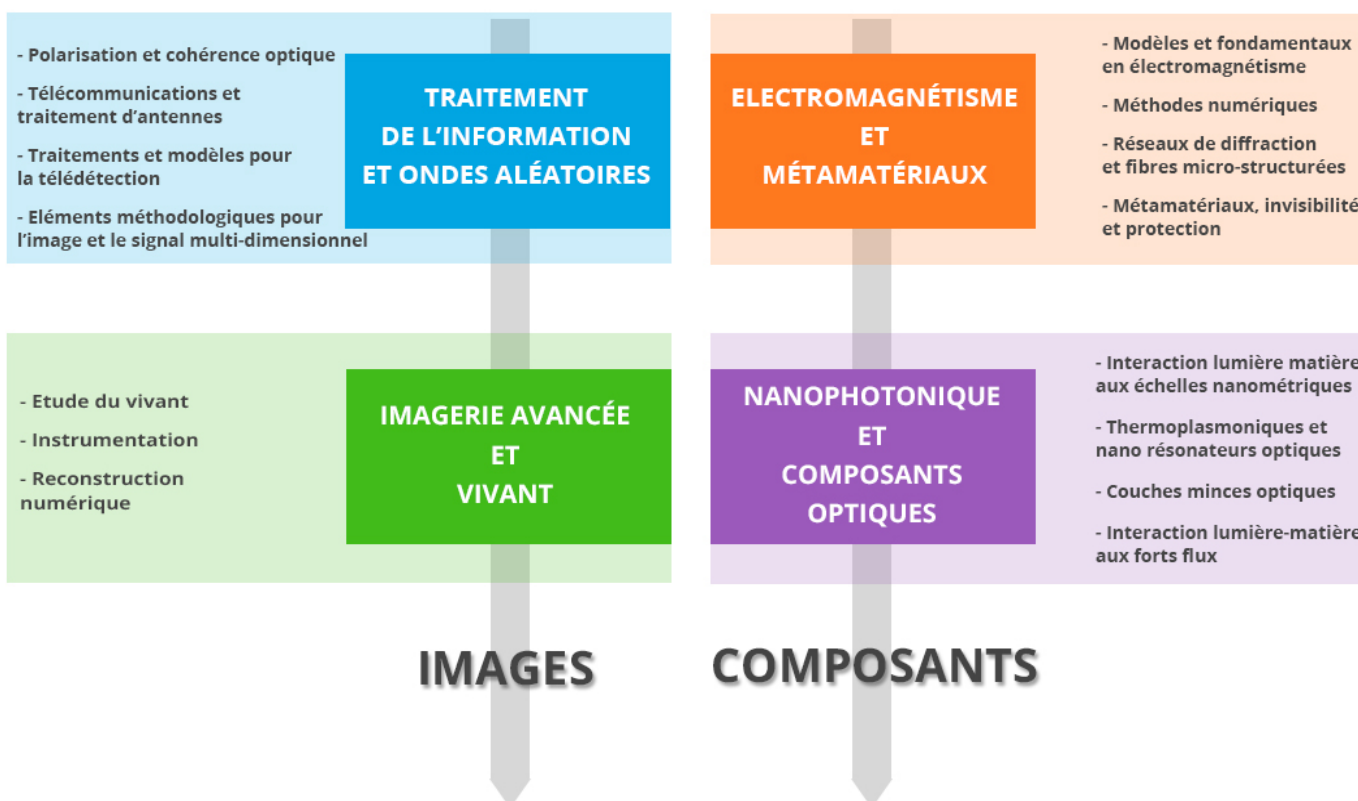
- Polarisation et cohérence optique

- Télécommunications et traitement d'antennes

- Traitements et modèles pour la télédétection

- Eléments méthodologiques pour l'image et le signal multi-dimensionnel

TRAITEMENT DE L'INFORMATION ET ONDES ALÉATOIRES

ELECTROMAGNÉTISME ET MÉTAMATÉRIAUX

- Modèles et fondamentaux en électromagnétisme

- Méthodes numériques

- Réseaux de diffraction et fibres micro-structurées

- Métamatériaux, invisibilit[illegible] et protection

- Etude du vivant

- Instrumentation

- Reconstruction numérique

IMAGERIE AVANCÉE ET VIVANT

NANOPHOTONIQUE ET COMPOSANTS OPTIQUES

- Interaction lumière matièr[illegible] aux échelles nanométriques

- Thermoplasmoniques et nano résonateurs optiques

- Couches minces optiques

- Interaction lumière-matièr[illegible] aux forts flux

IMAGES

COMPOSANTS